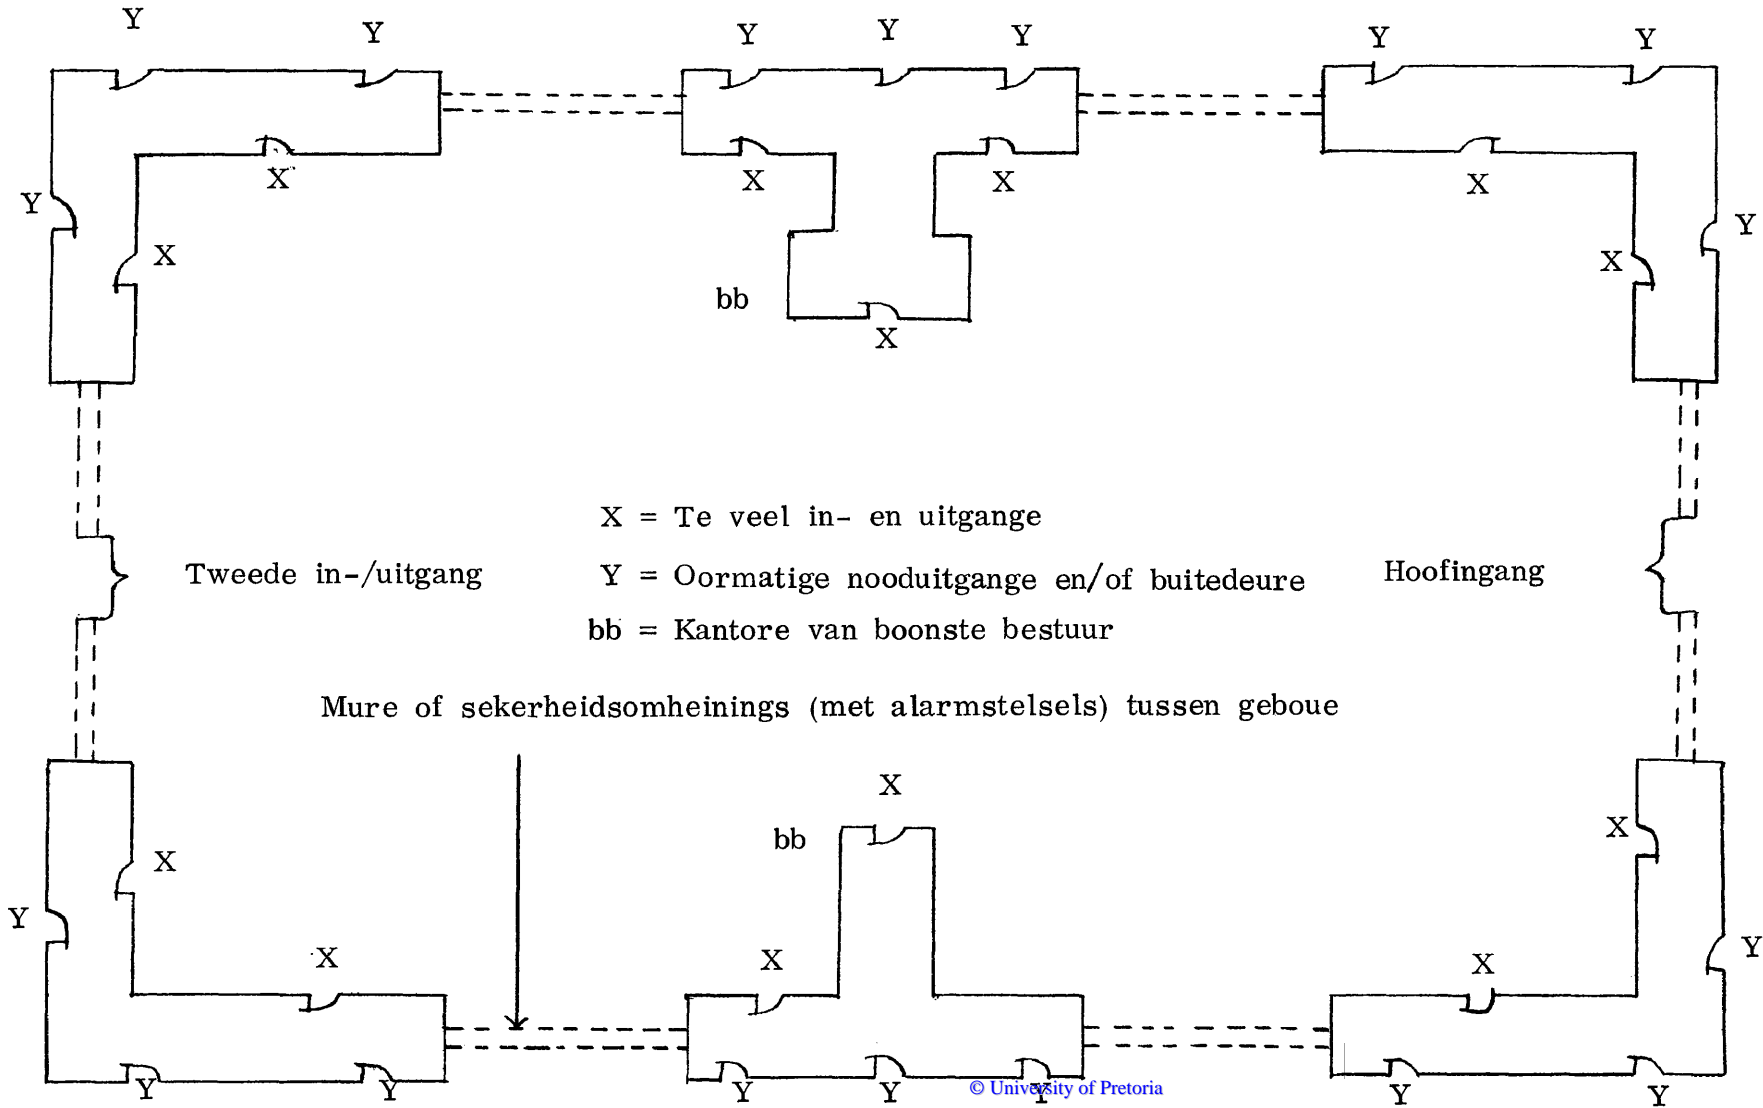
Y Y Y Y Y Y Y

X X X X

Y X Y X

bb

X

X = Te veel in- en uitgange

Tweede in-/uitgang

Y = Oormatige nooduitgange en/of buitedeure

Hoofingang

bb = Kantore van boonste bestuur

Mure of sekerheidsomheinings (met alarmstelsels) tussen geboue

X

bb

X X

X

Y

Y

X X X

Y Y Y Y Y Y Y

© University of Pretoria